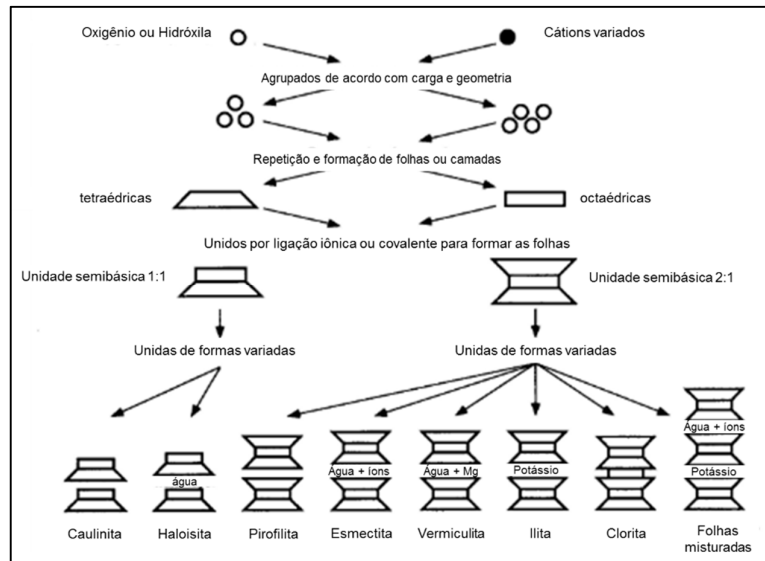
Oxigênio ou Hidróxila

Cátions variados

Agrupados de acordo com carga e geometria

Repetição e formação de folhas ou camadas

tetraédricas

octaédricas

Unidos por ligação iônica ou covalente para formar as folhas

Unidade semibásica 1:1

Unidade semibásica 2:1

Unidas de formas variadas

Unidas de formas variadas

água

Água + íons

Água + Mg

Potássio

Água + íons

Potássio

Caulinita

Haloisita

Pirofilita

Esmectita

Vermiculita

Ilita

Clorita

Folhas misturadas